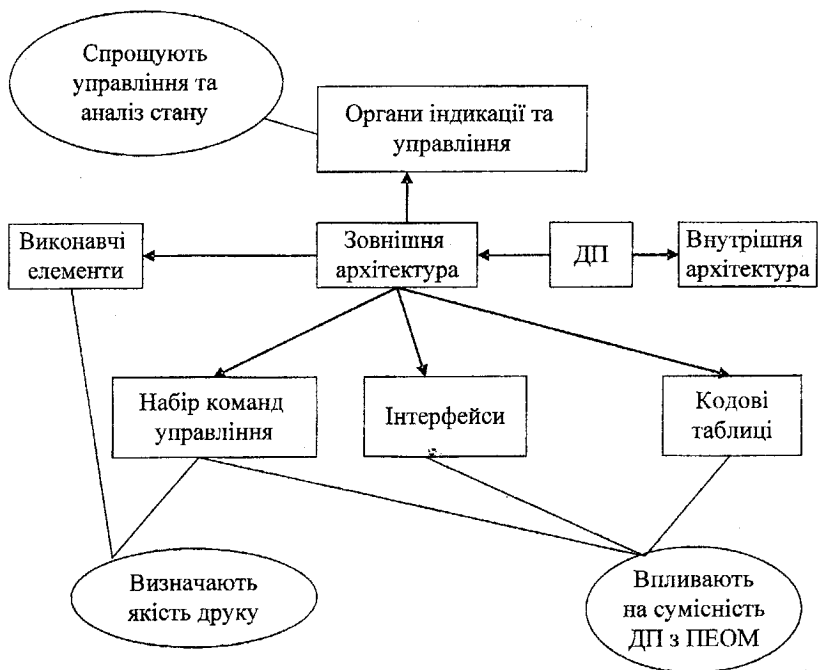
Спрощують управління та аналіз стану

Органи індикації та управління

Виконавчі елементи

Зовнішня архітектура

ДП

Внутрішня архітектура

Набір команд управління

Інтерфейси

Кодові таблиці

Визначають якість друку

Впливають на сумісність ДП з ПЕОМ